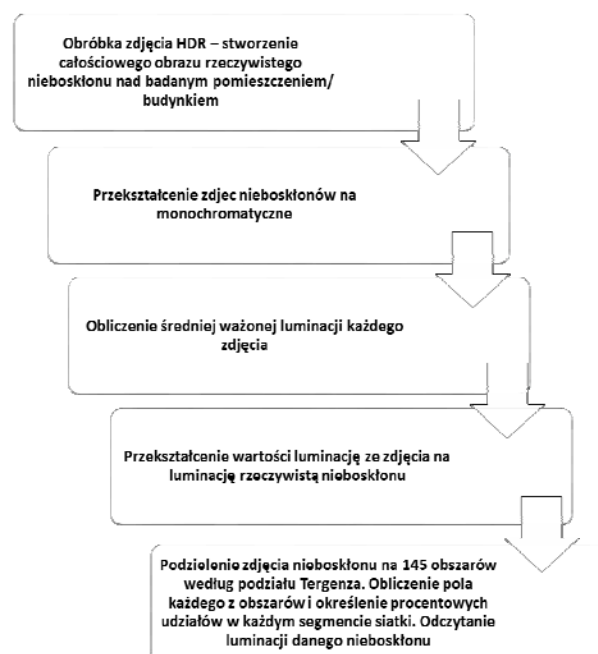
Obróbka zdjęcia HDR – stworzenie całościowego obrazu rzeczywistego nieboskłonu nad badanym pomieszczeniem/ budynkiem

Przekształcenie zdjec nieboskłonów na monochromatyczne

Obliczenie średniej ważonej luminacji każdego zdjęcia

Przekształcenie wartości luminację ze zdjęcia na luminację rzeczywistą nieboskłonu

Podzielenie zdjęcia nieboskłonu na 145 obszarów według podziału Tergenza. Obliczenie pola każdego z obszarów i określenie procentowych udziałów w każdym segmencie siatki. Odczytanie luminacji danego nieboskłonu